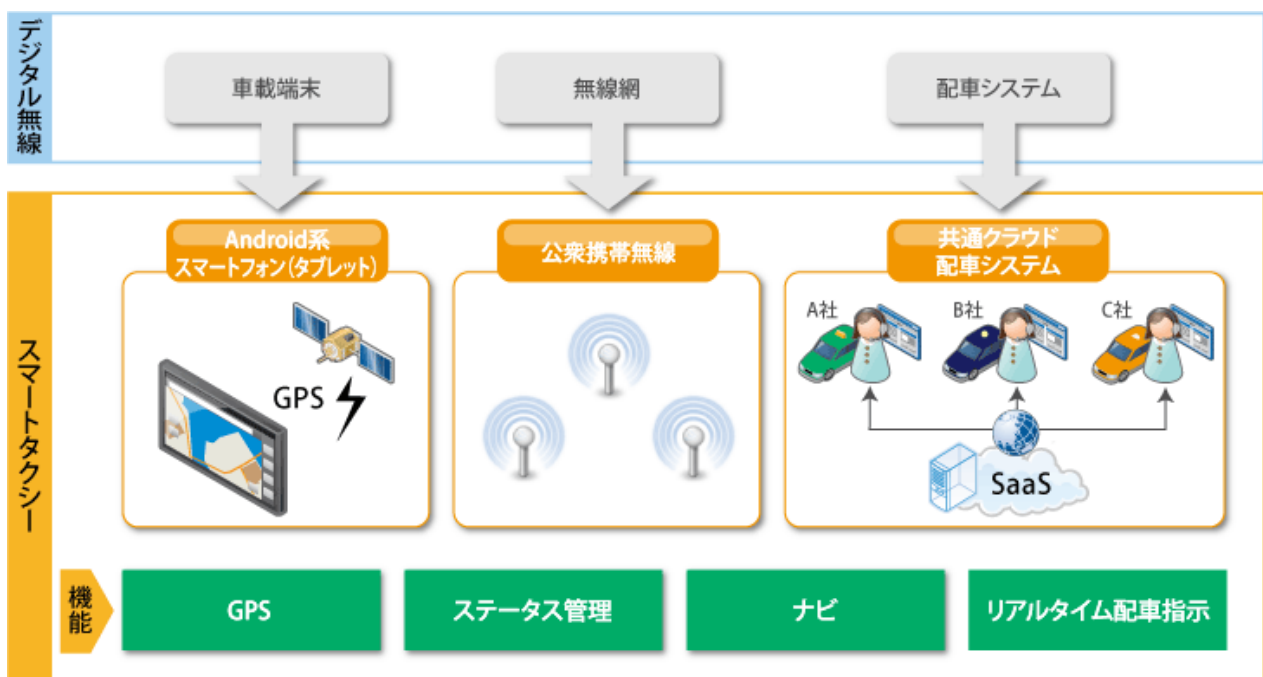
デジタル無線

車載端末

無線網

配車システム

スマートタクシー

Android系
スマートフォン(タブレット)

GPS

公衆携帯無線

共通クラウド
配車システム

A社

B社

C社

SaaS

機能

GPS

ステータス管理

ナビ

リアルタイム配車指示